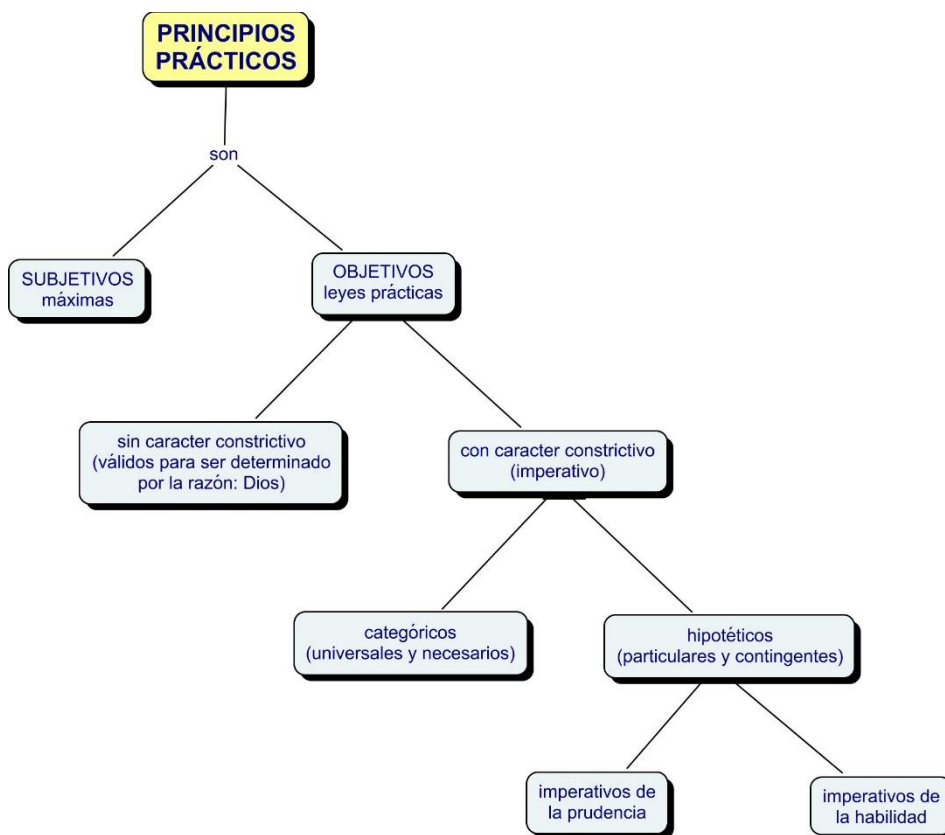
PRINCIPIOS PRÁCTICOS

son

SUBJETIVOS
máximas

OBJETIVOS
leyes prácticas

sin caracter constrictivo
(válidos para ser determinado
por la razón: Dios)

con caracter constrictivo
(imperativo)

categóricos
(universales y necesarios)

hipotéticos
(particulares y contingentes)

imperativos de
la prudencia

imperativos de
la habilidad